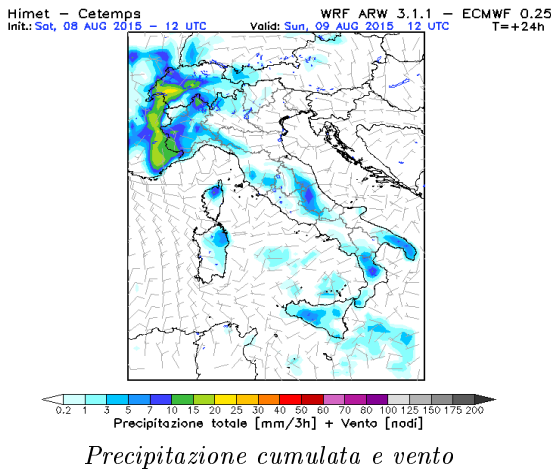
Himet – Cetemps
Init.: Sat, 08 AUG 2015 – 12 UTC

WRF ARW 3.1.1 – ECMWF 0.25
Valid: Sun, 09 AUG 2015 12 UTC
T=+24h

0.2 1 3 5 7 10 15 20 25 30 40 50 60 70 80 100 125 150 175 200
Precipitazione totale [mm/3h] + Vento [nodi]

Precipitazione cumulata e vento